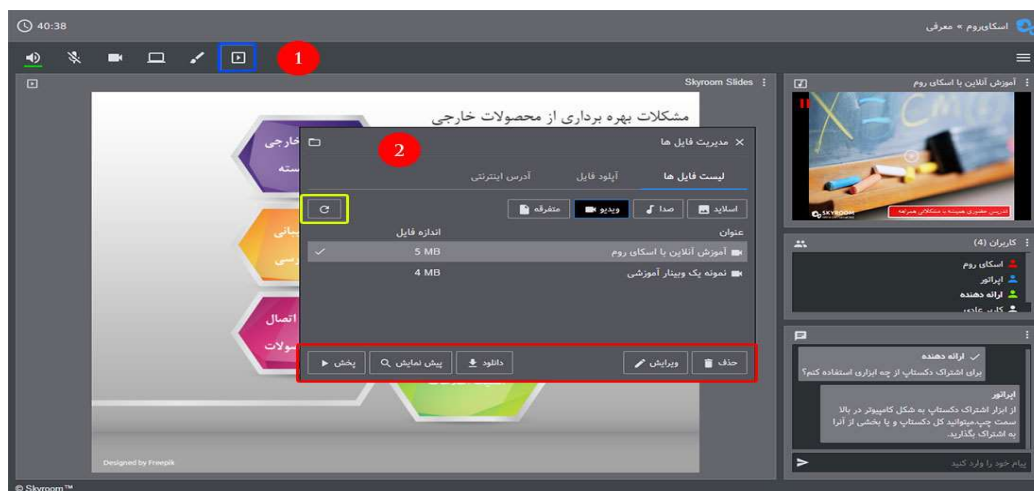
40:38

اسکای‌روم » معرفی

1

Skyroom Slides

مشکلات بهره برداری از محصولات خارجی

خارجی
سته

بیانی
رسی

اتصال
سولات

Designed by Freepik

2

مدیریت فایل ها

لیست فایل ها	آپلود فایل	آدرس اینترنتی

اسلاید	صدا	ویدیو	متفرقه

عنوان	اندازه فایل
آموزش آنلاین با اسکای روم	5 MB
نمونه یک وبینار آموزشی	4 MB

حذف	ویرایش	دانلود	پیش نمایش	پخش

آموزش آنلاین با اسکای روم

SKYROOM

آدرس مقدری همیشه با مشکلی همراه

کاربران (4)
اسکای روم
اپراتور
ارائه دهنده
کاربر عادی

ارائه دهنده
برای اشتراک دکستاپ از چه ابزاری استفاده کنم؟

اپراتور
از ابزار اشتراک دکستاپ به شکل کامپیوتر در بالا سمت چپ.میتوانید کل دکستاپ و یا بخشی از آنرا به اشتراک بگذارید.

پیام خود را وارد کنید

© Skyroom™